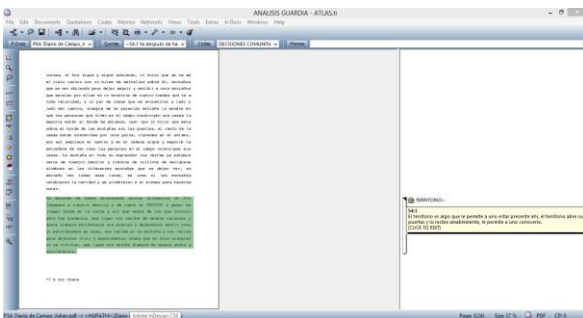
ANALISIS GUARDIA - ATLAS.ti

File Edit Documents Quotations Codes Memos Networks Views Tools Extras A-Docs Windows Help

P-Docs [P14 Diario de Campo_J] Quotes [54:7 Ya después de haber...] Codes [DECISIONES COMUNES] Memos

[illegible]

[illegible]

*Y a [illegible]

TERRITORIO

54:7
El territorio es algo que te permite a uno estar presente ahí, el territorio abre caminos, da la posibilidad de que uno pueda fluir y tejer puentes y la realidad ampliamente, te permite a uno conocerlo.
[CLICK TO EDIT]

P14 Diario de Campo Julian.pdf <<HUPATH>\Diario> Adobe Acrobat Document

Page 1(24) Size 57 % PDF CP 0